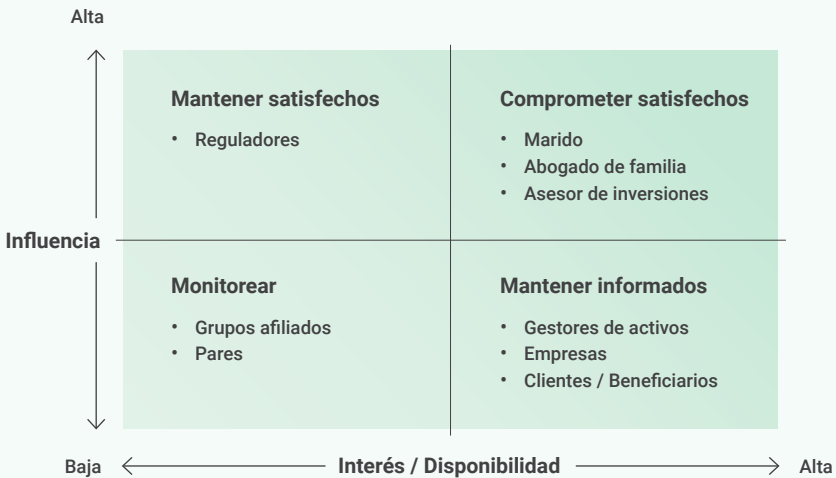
Alta

Mantener satisfechos

• Reguladores

Comprometer satisfechos

• Marido
• Abogado de familia
• Asesor de inversiones

Influencia

Monitorear

• Grupos afiliados
• Pares

Mantener informados

• Gestores de activos
• Empresas
• Clientes / Beneficiarios

Baja

Interés / Disponibilidad

Alta